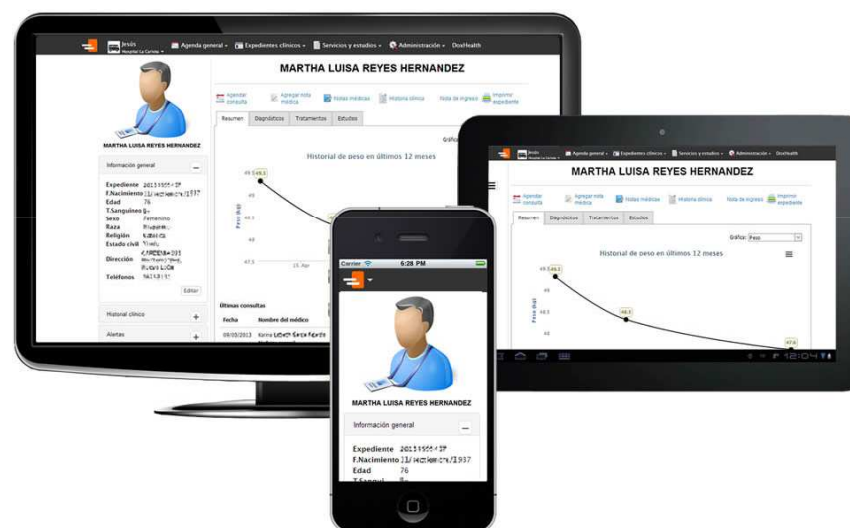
Jesús
Hospital La Carlota

Agenda general
Expedientes clínicos
Servicios y estudios
Administración
DoxHealth

MARTHA LUISA REYES HERNANDEZ

Agendar consulta
Agregar nota médica
Notas médicas
Historia clínica
Nota de ingreso
Imprimir expediente

Resumen
Diagnósticos
Tratamientos
Estudios

Gráfica

Historial de peso en últimos 12 meses

Peso (kg)

49.5
49
48.5
48
47.5

15. Apr

MARTHA LUISA REYES HERNANDEZ

Información general

Expediente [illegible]
F.Nacimiento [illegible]
Edad 76
T.Sanguíneo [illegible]
Sexo Femenino
Raza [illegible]
Religión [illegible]
Estado civil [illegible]
Dirección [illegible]
Teléfonos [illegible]

Editar

Historial clínico
Alertas

Últimas consultas
Fecha
Nombre del médico
09/05/2013 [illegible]

Jesús
Hospital La Carlota
Agenda general
Expedientes clínicos
Servicios y estudios
Administración
DoxHealth

MARTHA LUISA REYES HERNANDEZ

Agendar consulta
Agregar nota médica
Notas médicas
Historia clínica
Nota de ingreso
Imprimir expediente

Resumen
Diagnósticos
Tratamientos
Estudios

Gráfica: Peso

Historial de peso en últimos 12 meses

Peso (kg)
49.5
48.5

12:04

Carrier
6:28 PM

MARTHA LUISA REYES HERNANDEZ

Información general

Expediente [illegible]
F.Nacimiento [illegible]
Edad 76
T.Sangui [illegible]